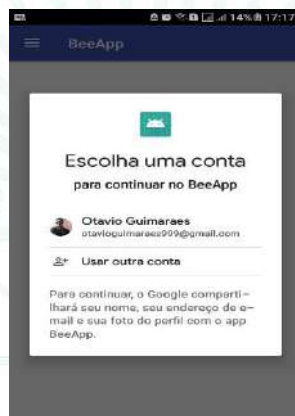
14% 17:17

BeeApp

Escolha uma conta

para continuar no BeeApp

Otavio Guimaraes
otavioguimaraes999@gmail.com

Usar outra conta

Para continuar, o Google compartilhará seu nome, seu endereço de e-mail e sua foto do perfil com o app BeeApp.